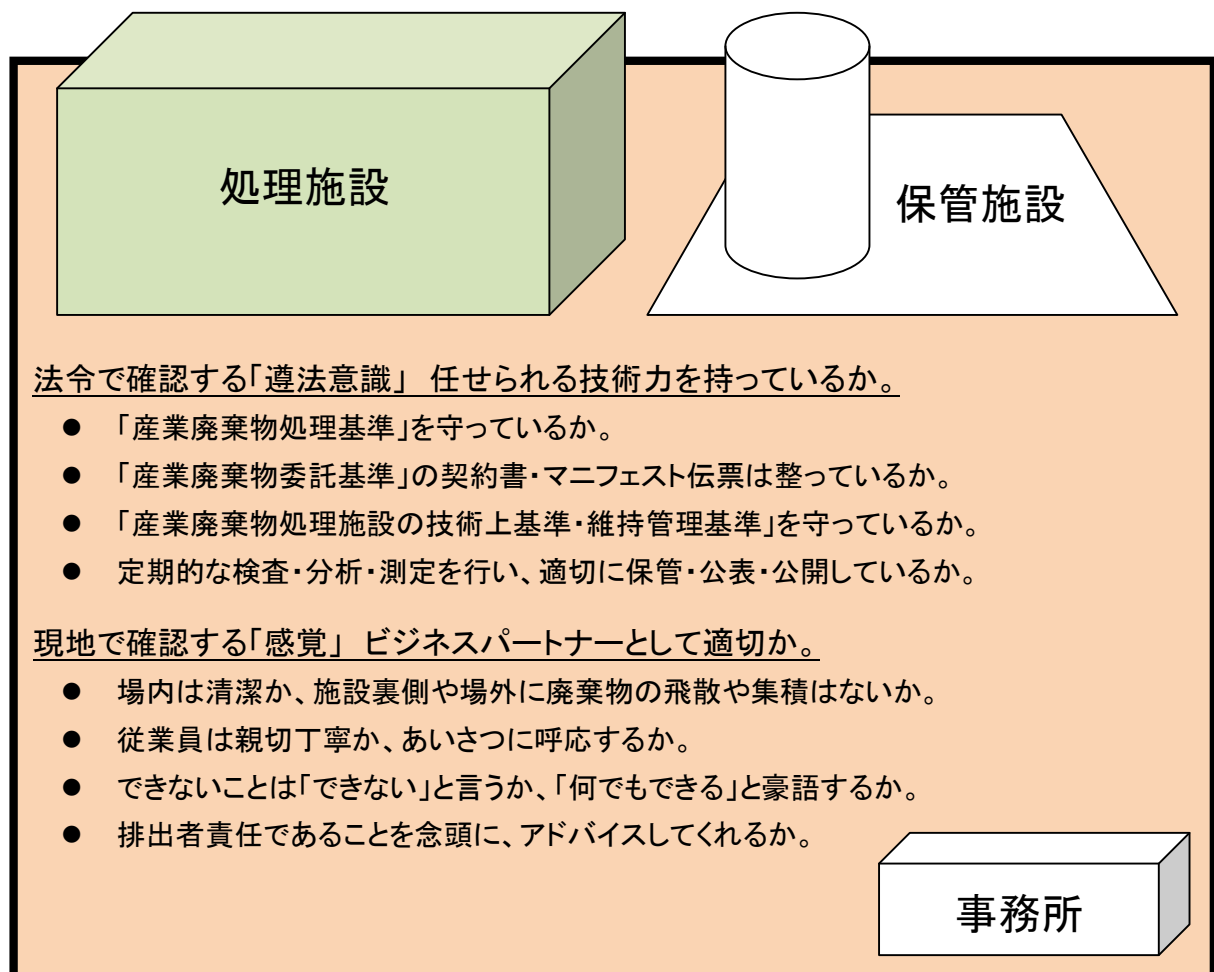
処理施設

保管施設

法令で確認する「遵法意識」 任せられる技術力を持っているか。

- 「産業廃棄物処理基準」を守っているか。
- 「産業廃棄物委託基準」の契約書・マニフェスト伝票は整っているか。
- 「産業廃棄物処理施設の技術上基準・維持管理基準」を守っているか。
- 定期的な検査・分析・測定を行い、適切に保管・公表・公開しているか。

現地で確認する「感覚」 ビジネスパートナーとして適切か。

- 場内は清潔か、施設裏側や場外に廃棄物の飛散や集積はないか。
- 従業員は親切丁寧か、あいさつに呼応するか。
- できないことは「できない」と言うか、「何でもできる」と豪語するか。
- 排出者責任であることを念頭に、アドバイスしてくれるか。

事務所